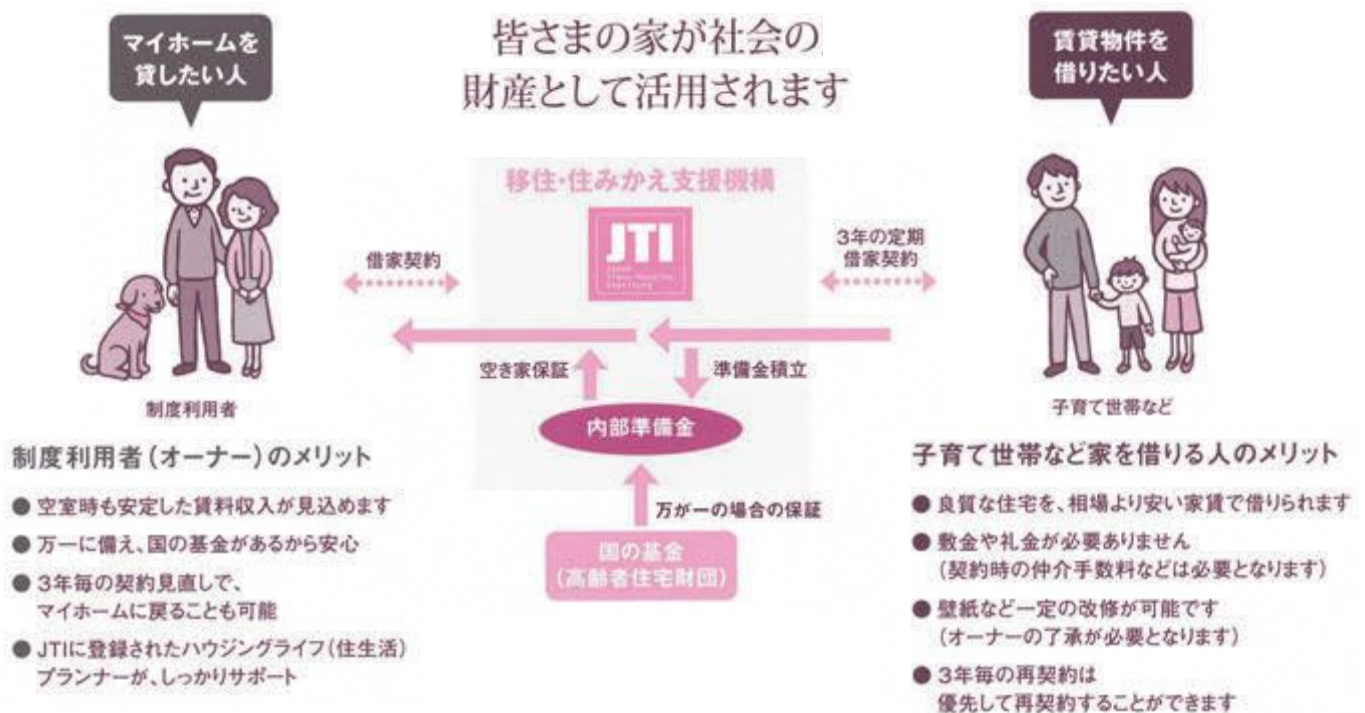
マイホームを
貸したい人

皆さまの家が社会の
財産として活用されます

賃貸物件を
借りたい人

移住・住みかえ支援機構

JTI
Japan Trans-housing Institute

借家契約

3年の定期
借家契約

空き家保証

準備金積立

内部準備金

万が一の場合の保証

国の基金
(高齢者住宅財団)

制度利用者

子育て世帯など

制度利用者(オーナー)のメリット

● 空室時も安定した賃料収入が見込めます
● 万一に備え、国の基金があるから安心
● 3年毎の契約見直しで、マイホームに戻ることも可能
● JTIに登録されたハウジングライフ(住生活)プランナーが、しっかりサポート

子育て世帯など家を借りる人のメリット

● 良質な住宅を、相場より安い家賃で借りられます
● 敷金や礼金が必要ありません
(契約時の仲介手数料などは必要となります)
● 壁紙など一定の改修が可能です
(オーナーの了承が必要となります)
● 3年毎の再契約は
優先して再契約することができます